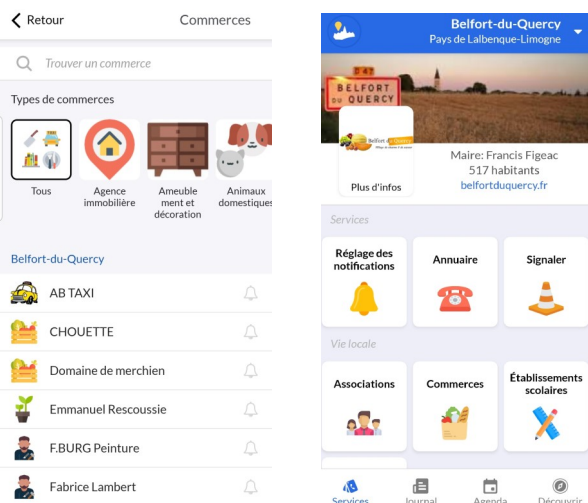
Retour

Commerces

Trouver un commerce

Types de commerces

Tous

Agence immobilière

Ameublement et décoration

Animaux domestiques

Belfort-du-Quercy

AB TAXI

CHOUETTE

Domaine de merchien

Emmanuel Rescoussie

F.BURG Peinture

Fabrice Lambert

Belfort-du-Quercy
Pays de Lalbenque-Limogne

BELFORT DU QUERCY

Belfort du Quercy

Plus d'infos

Maire: Francis Figeac
517 habitants
belfortduquercy.fr

Services

Réglage des notifications

Annuaire

Signaler

Vie locale

Associations

Commerces

Établissements scolaires

Services

Journal

Agenda

Découvrir